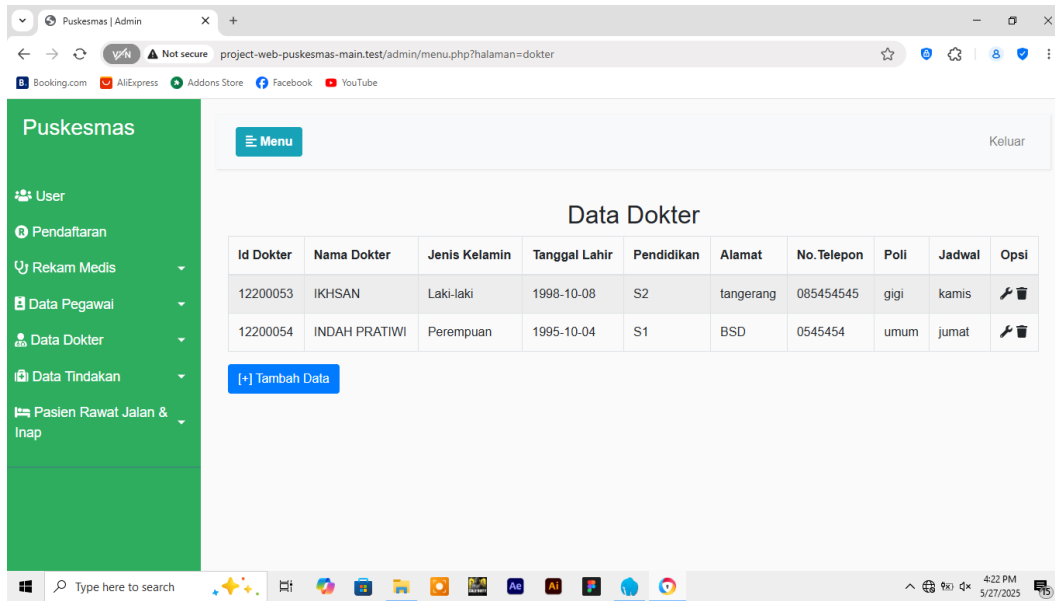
Puskesmas | Admin

VPN Not secure project-web-puskesmas-main.test/admin/menu.php?halaman=dokter

Booking.com AliExpress Addons Store Facebook YouTube

Puskesmas

User
Pendaftaran
Rekam Medis
Data Pegawai
Data Dokter
Data Tindakan
Pasien Rawat Jalan & Inap

Menu

Keluar

Data Dokter

| Id Dokter | Nama Dokter | Jenis Kelamin | Tanggal Lahir | Pendidikan | Alamat | No.Telepon | Poli | Jadwal | Opsi |
|---|---|---|---|---|---|---|---|---|---|
| 12200053 | IKHSAN | Laki-laki | 1998-10-08 | S2 | tangerang | 085454545 | gigi | kamis | |
| 12200054 | INDAH PRATIWI | Perempuan | 1995-10-04 | S1 | BSD | 0545454 | umum | jumat | |

[+] Tambah Data

Type here to search

4:22 PM
5/27/2025
15